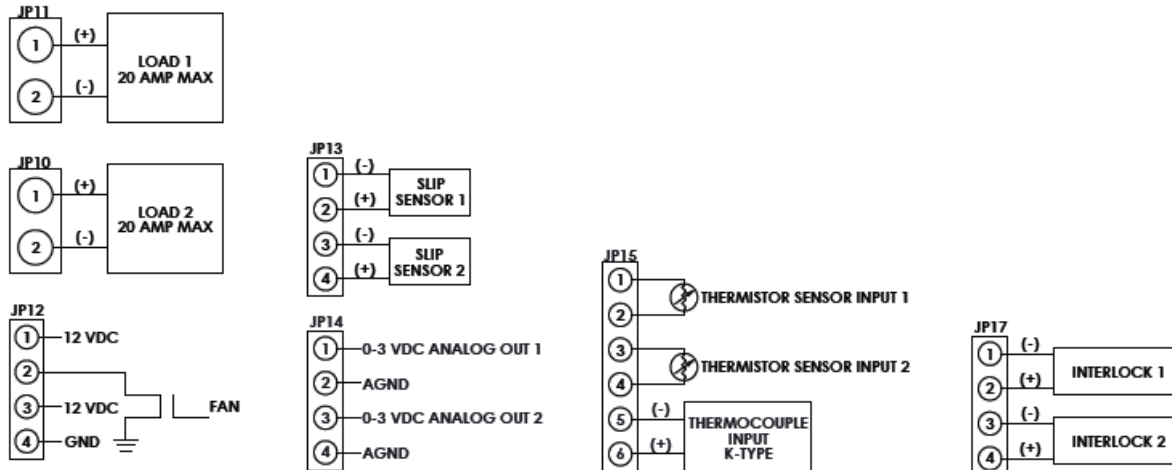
JP11
1 (+)
2 (-)
LOAD 1
20 AMP MAX

JP10
1 (+)
2 (-)
LOAD 2
20 AMP MAX

JP12
1 12 VDC
2
3 12 VDC
4 GND
FAN

JP13
1 (-)
2 (+)
SLIP SENSOR 1
3 (-)
4 (+)
SLIP SENSOR 2

JP14
1 0-3 VDC ANALOG OUT 1
2 AGND
3 0-3 VDC ANALOG OUT 2
4 AGND

JP15
1
2
THERMISTOR SENSOR INPUT 1
3
4
THERMISTOR SENSOR INPUT 2
5 (-)
6 (+)
THERMOCOUPLE INPUT K-TYPE

JP17
1 (-)
2 (+)
INTERLOCK 1
3 (-)
4 (+)
INTERLOCK 2